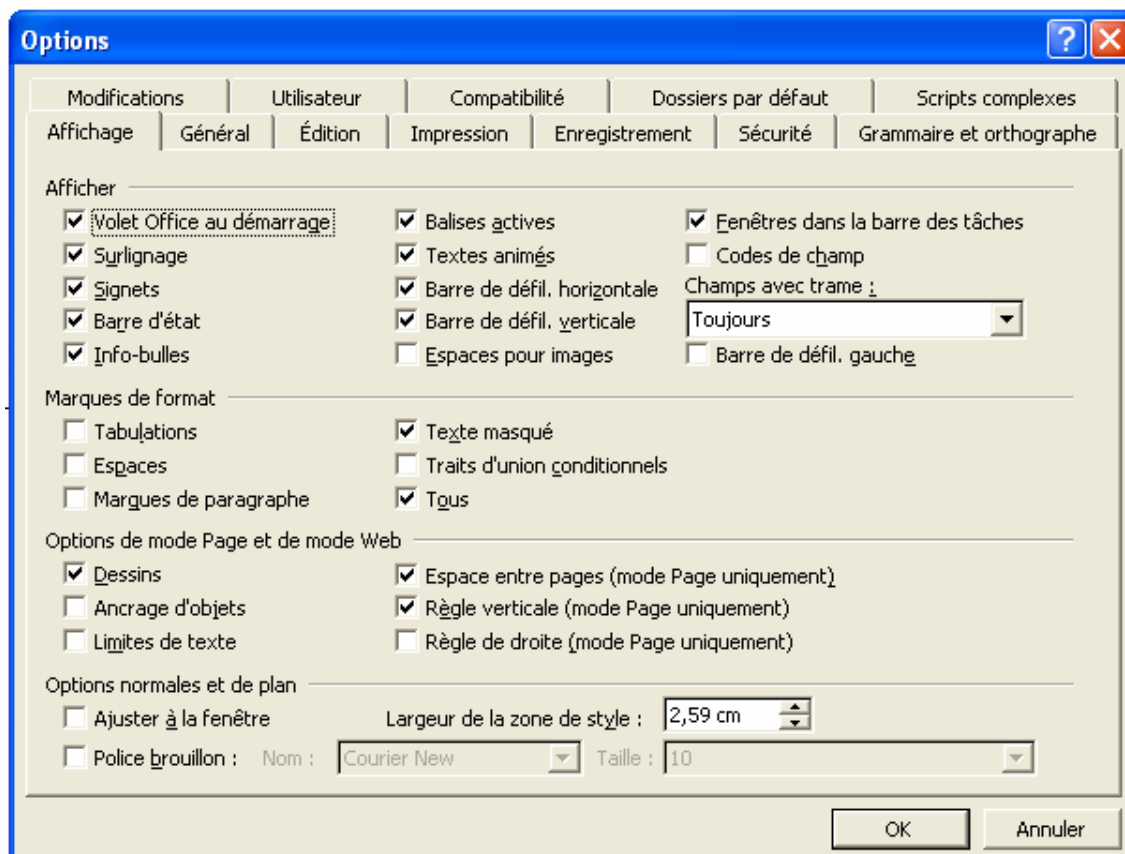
Options

Modifications | Utilisateur | Compatibilité | Dossiers par défaut | Scripts complexes
Affichage | Général | Édition | Impression | Enregistrement | Sécurité | Grammaire et orthographe

Afficher
Volet Office au démarrage
Surlignage
Signets
Barre d'état
Info-bulles
Balises actives
Textes animés
Barre de défil. horizontale
Barre de défil. verticale
Espaces pour images
Fenêtres dans la barre des tâches
Codes de champ
Champs avec trame :
Toujours
Barre de défil. gauche

Marques de format
Tabulations
Espaces
Marques de paragraphe
Texte masqué
Traits d'union conditionnels
Tous

Options de mode Page et de mode Web
Dessins
Ancrage d'objets
Limites de texte
Espace entre pages (mode Page uniquement)
Règle verticale (mode Page uniquement)
Règle de droite (mode Page uniquement)

Options normales et de plan
Ajuster à la fenêtre
Largeur de la zone de style : 2,59 cm
Police brouillon : Nom : Courier New Taille : 10

OK
Annuler